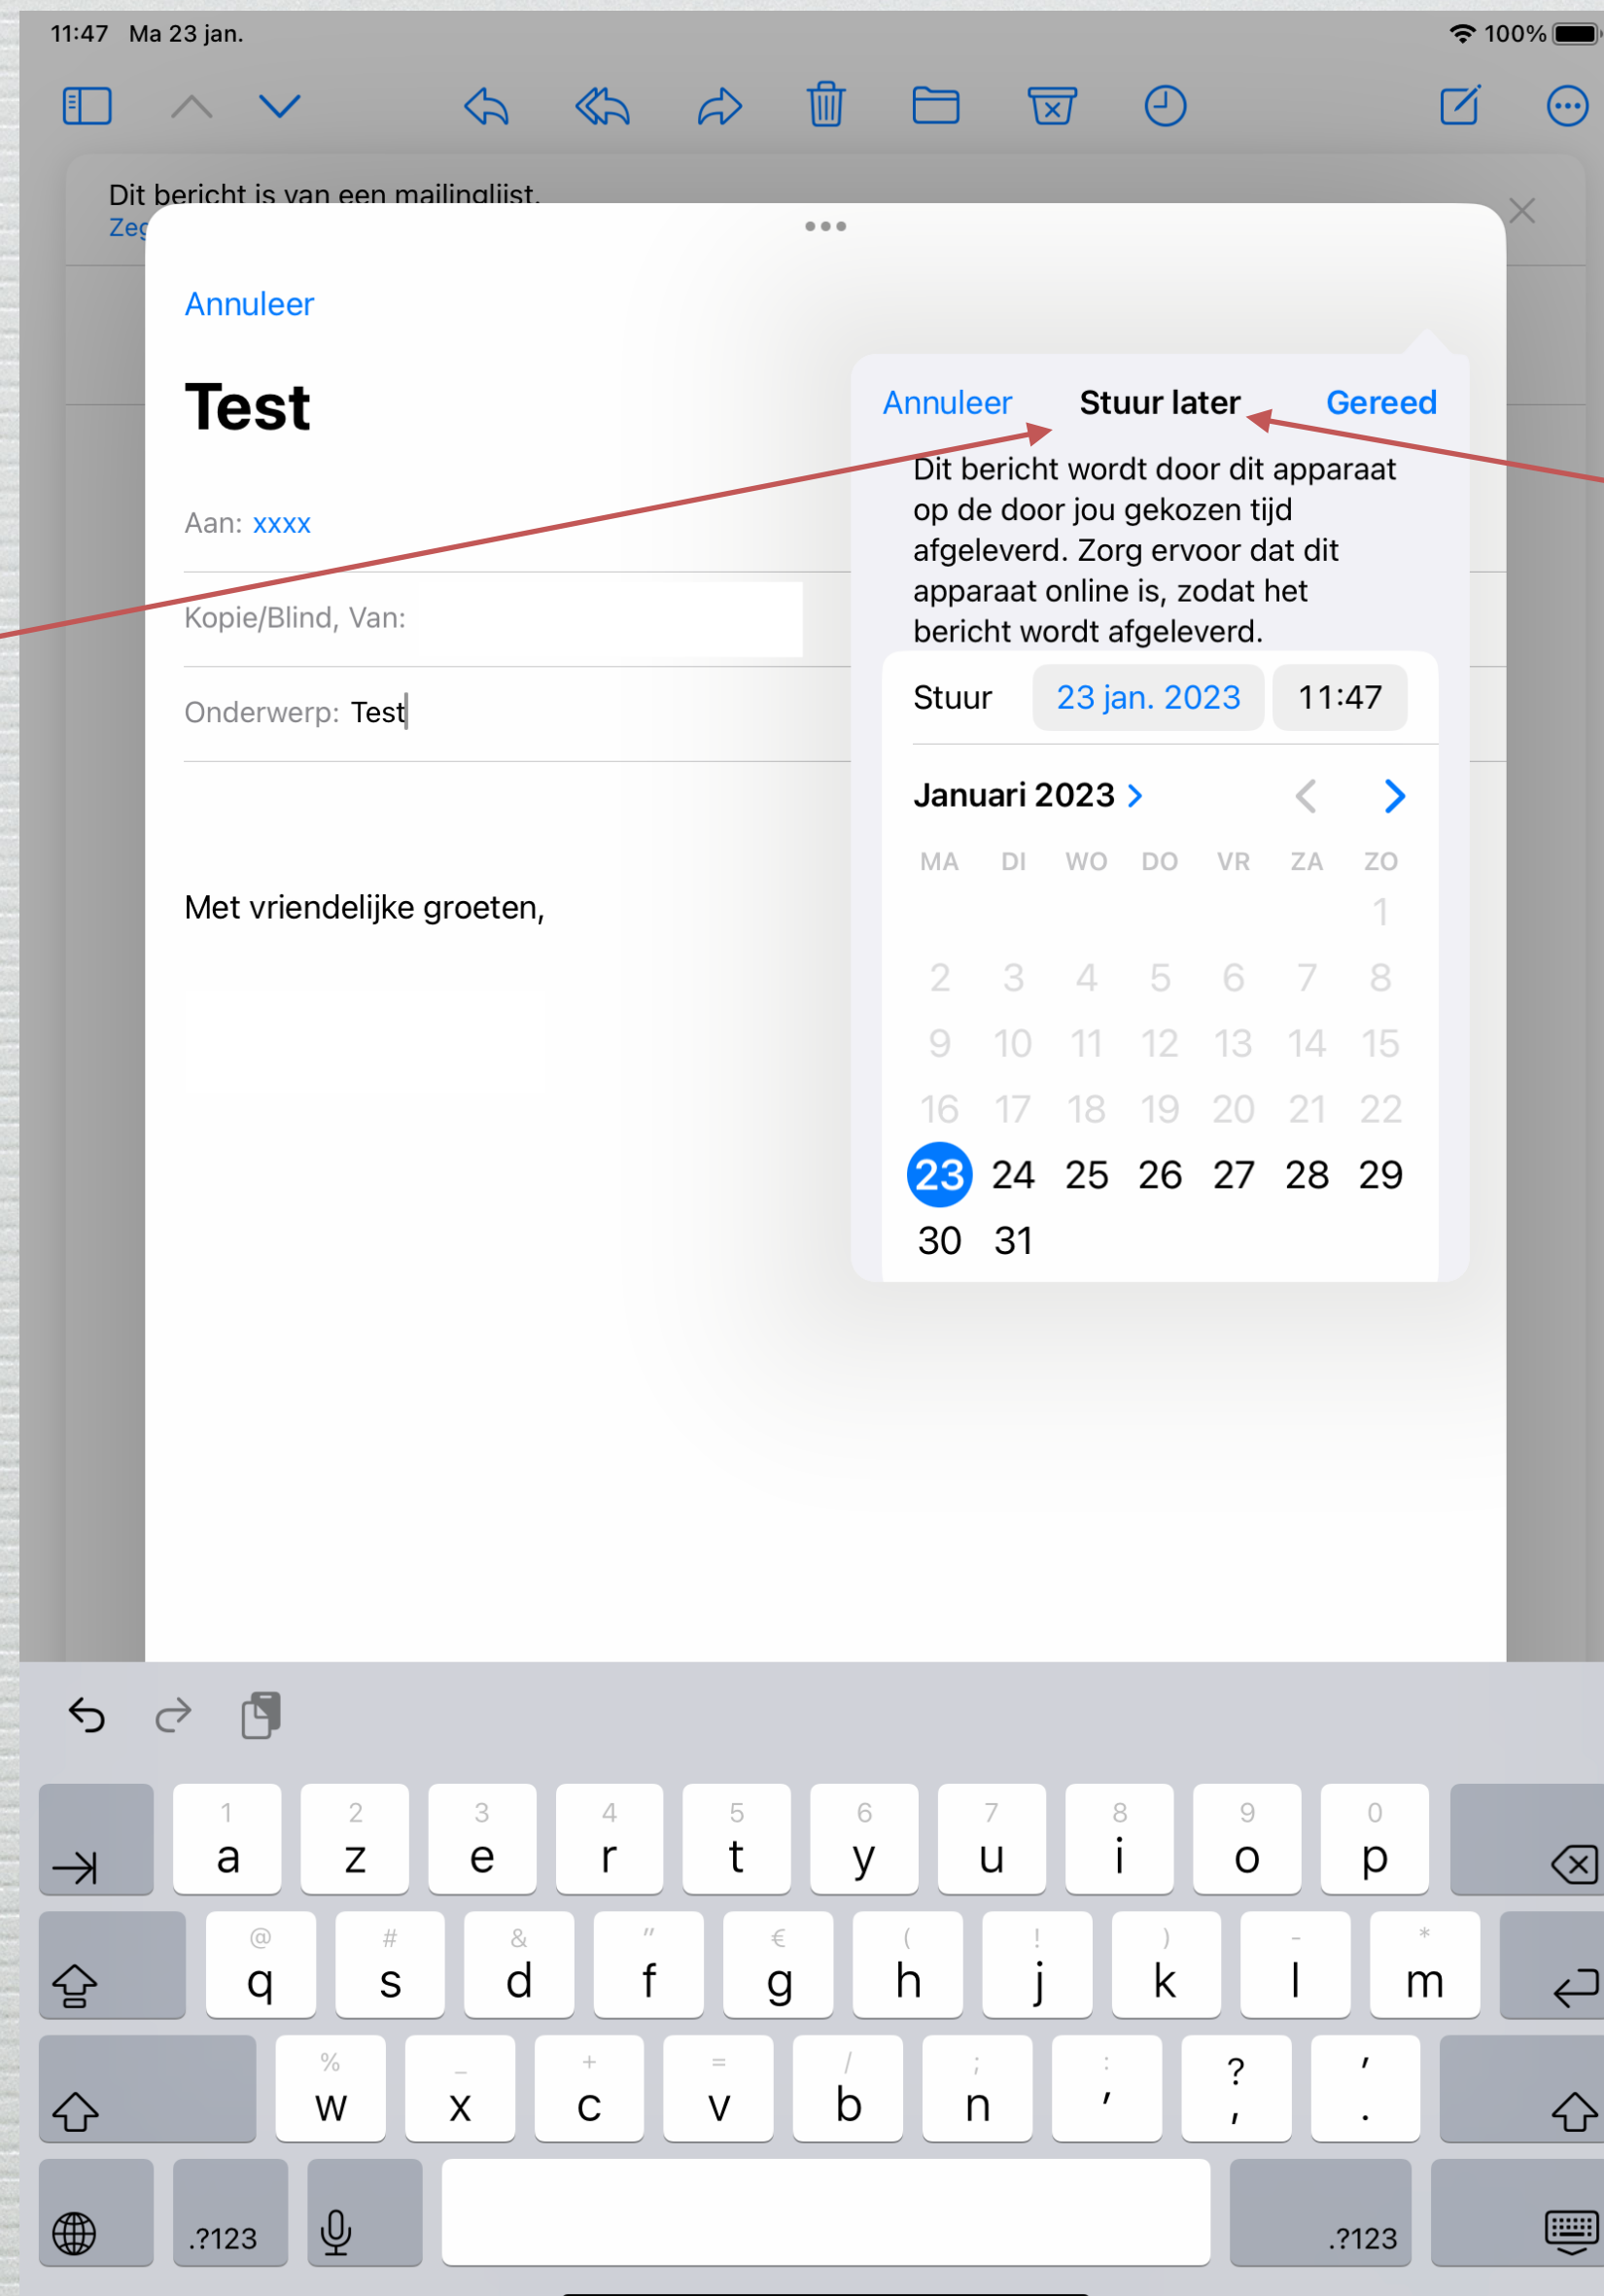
11:47 Ma 23 jan.

100%

Dit bericht is van een mailinglijst.
Zeg

Annuleer

Test

Aan: xxxx

Kopie/Blind, Van:

Onderwerp: Test

Met vriendelijke groeten,

Annuleer Stuur later Gereed

Dit bericht wordt door dit apparaat op de door jou gekozen tijd afgeleverd. Zorg ervoor dat dit apparaat online is, zodat het bericht wordt afgeleverd.

Stuur 23 jan. 2023 11:47

Januari 2023 >

| MA | DI | WO | DO | VR | ZA | ZO |
|---|---|---|---|---|---|---|
| | | | | | | 1 |
| 2 | 3 | 4 | 5 | 6 | 7 | 8 |
| 9 | 10 | 11 | 12 | 13 | 14 | 15 |
| 16 | 17 | 18 | 19 | 20 | 21 | 22 |
| 23 | 24 | 25 | 26 | 27 | 28 | 29 |
| 30 | 31 | | | | | |

1 a 2 z 3 e 4 r 5 t 6 y 7 u 8 i 9 o 0 p
@ q # s & d " f € g ( h ! j ) k - l * m
% w _ x + c = v / b ; n : , ? , ' .
.?123 .?123